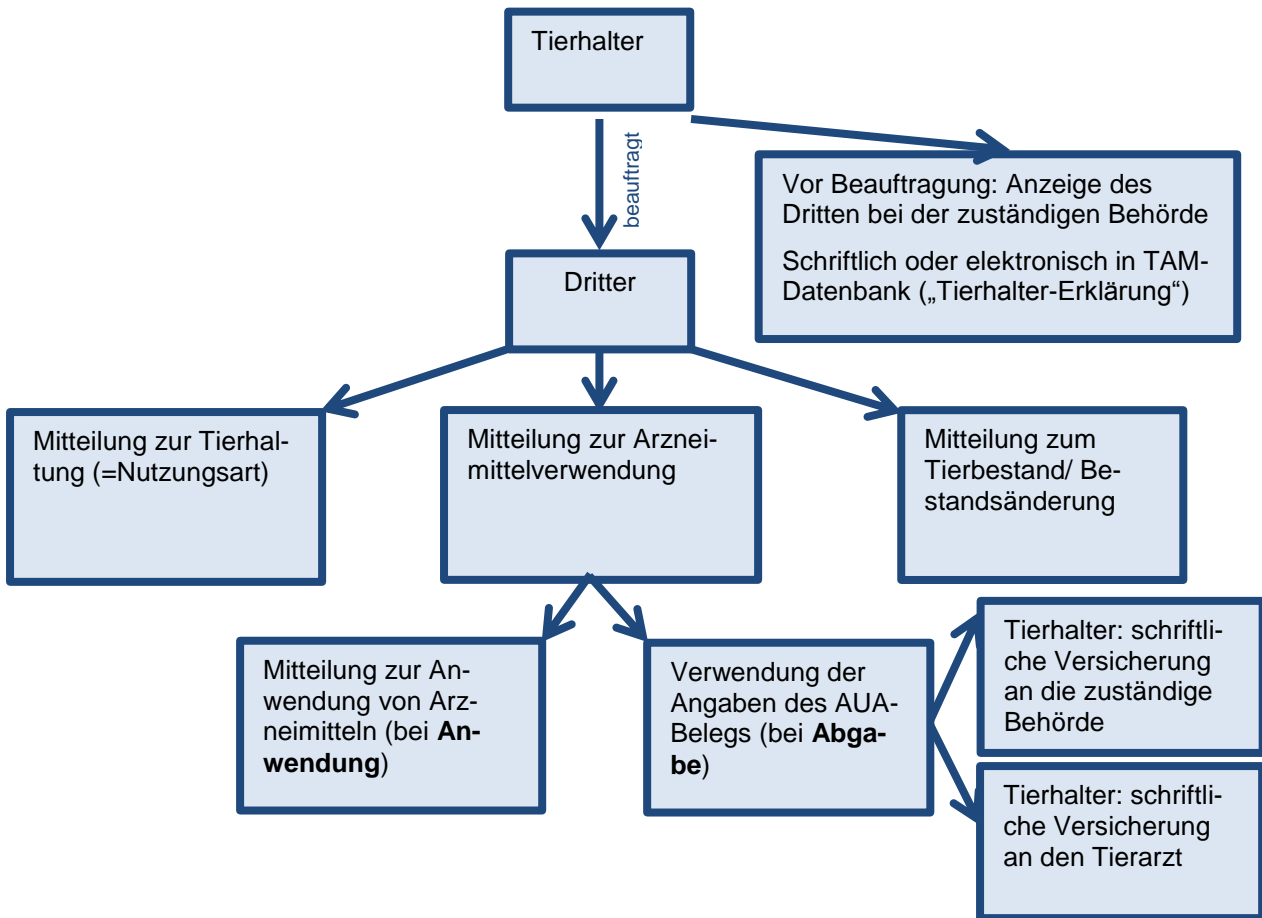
Tierhalter

beauftragt

Vor Beauftragung: Anzeige des Dritten bei der zuständigen Behörde

Schriftlich oder elektronisch in TAM-Datenbank („Tierhalter-Erklärung“)

Dritter

Mitteilung zur Tierhaltung (=Nutzungsart)

Mitteilung zur Arzneimittelverwendung

Mitteilung zum Tierbestand/ Bestandsänderung

Mitteilung zur Anwendung von Arzneimitteln (bei **Anwendung**)

Verwendung der Angaben des AUA-Belegs (bei **Abgabe**)

Tierhalter: schriftliche Versicherung an die zuständige Behörde

Tierhalter: schriftliche Versicherung an den Tierarzt